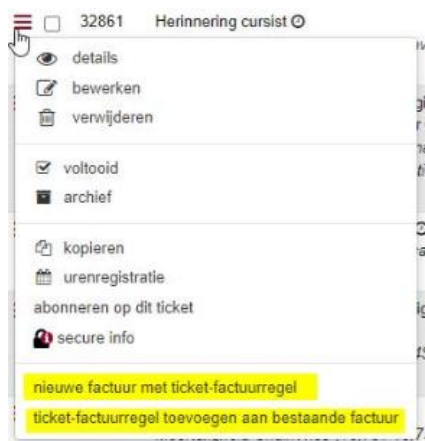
32861 Herinnering cursist

details
bewerken
verwijderen

voltooid
archief

kopieren
urenregistratie
abonneren op dit ticket
secure info

nieuwe factuur met ticket-factuurregel
ticket-factuurregel toevoegen aan bestaande factuur